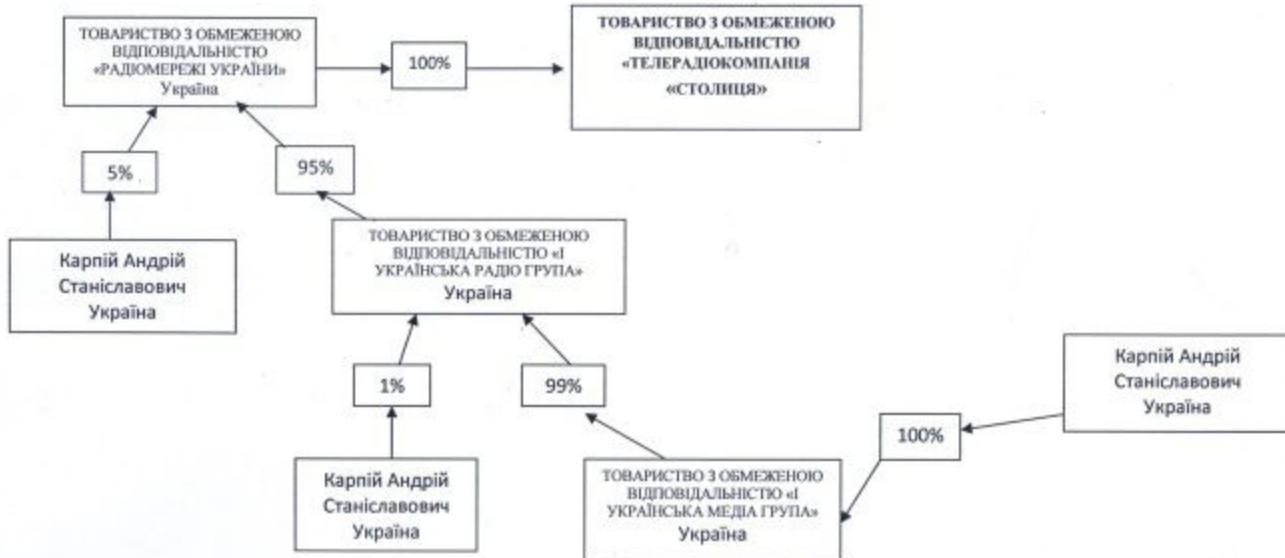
ТОВАРИСТВО З ОБМЕЖЕНОЮ ВІДПОВІДАЛЬНІСТЮ «РАДІОМЕРЕЖІ УКРАЇНИ» Україна

100%

ТОВАРИСТВО З ОБМЕЖЕНОЮ ВІДПОВІДАЛЬНІСТЮ «ТЕЛЕРАДІОКОМПАНІЯ «СТОЛИЦЯ»

5%

95%

Карпій Андрій Станіславович Україна

ТОВАРИСТВО З ОБМЕЖЕНОЮ ВІДПОВІДАЛЬНІСТЮ «І УКРАЇНСЬКА РАДІО ГРУПА» Україна

1%

99%

Карпій Андрій Станіславович Україна

100%

Карпій Андрій Станіславович Україна

ТОВАРИСТВО З ОБМЕЖЕНОЮ ВІДПОВІДАЛЬНІСТЮ «І УКРАЇНСЬКА МЕДІА ГРУПА» Україна